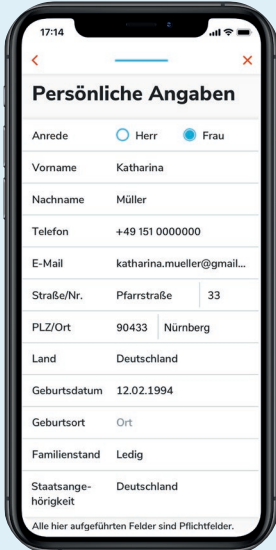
17:14

<

×

Persönliche Angaben

| | |
|---|---|
| Anrede | Herr Frau |
| Vorname | Katharina |
| Nachname | Müller |
| Telefon | +49 151 0000000 |
| E-Mail | katharina.mueller@gmail... |
| Straße/Nr. | Pfarrstraße 33 |
| PLZ/Ort | 90433 Nürnberg |
| Land | Deutschland |
| Geburtsdatum | 12.02.1994 |
| Geburtsort | Ort |
| Familienstand | Ledig |
| Staatsangehörigkeit | Deutschland |

Alle hier aufgeführten Felder sind Pflichtfelder.